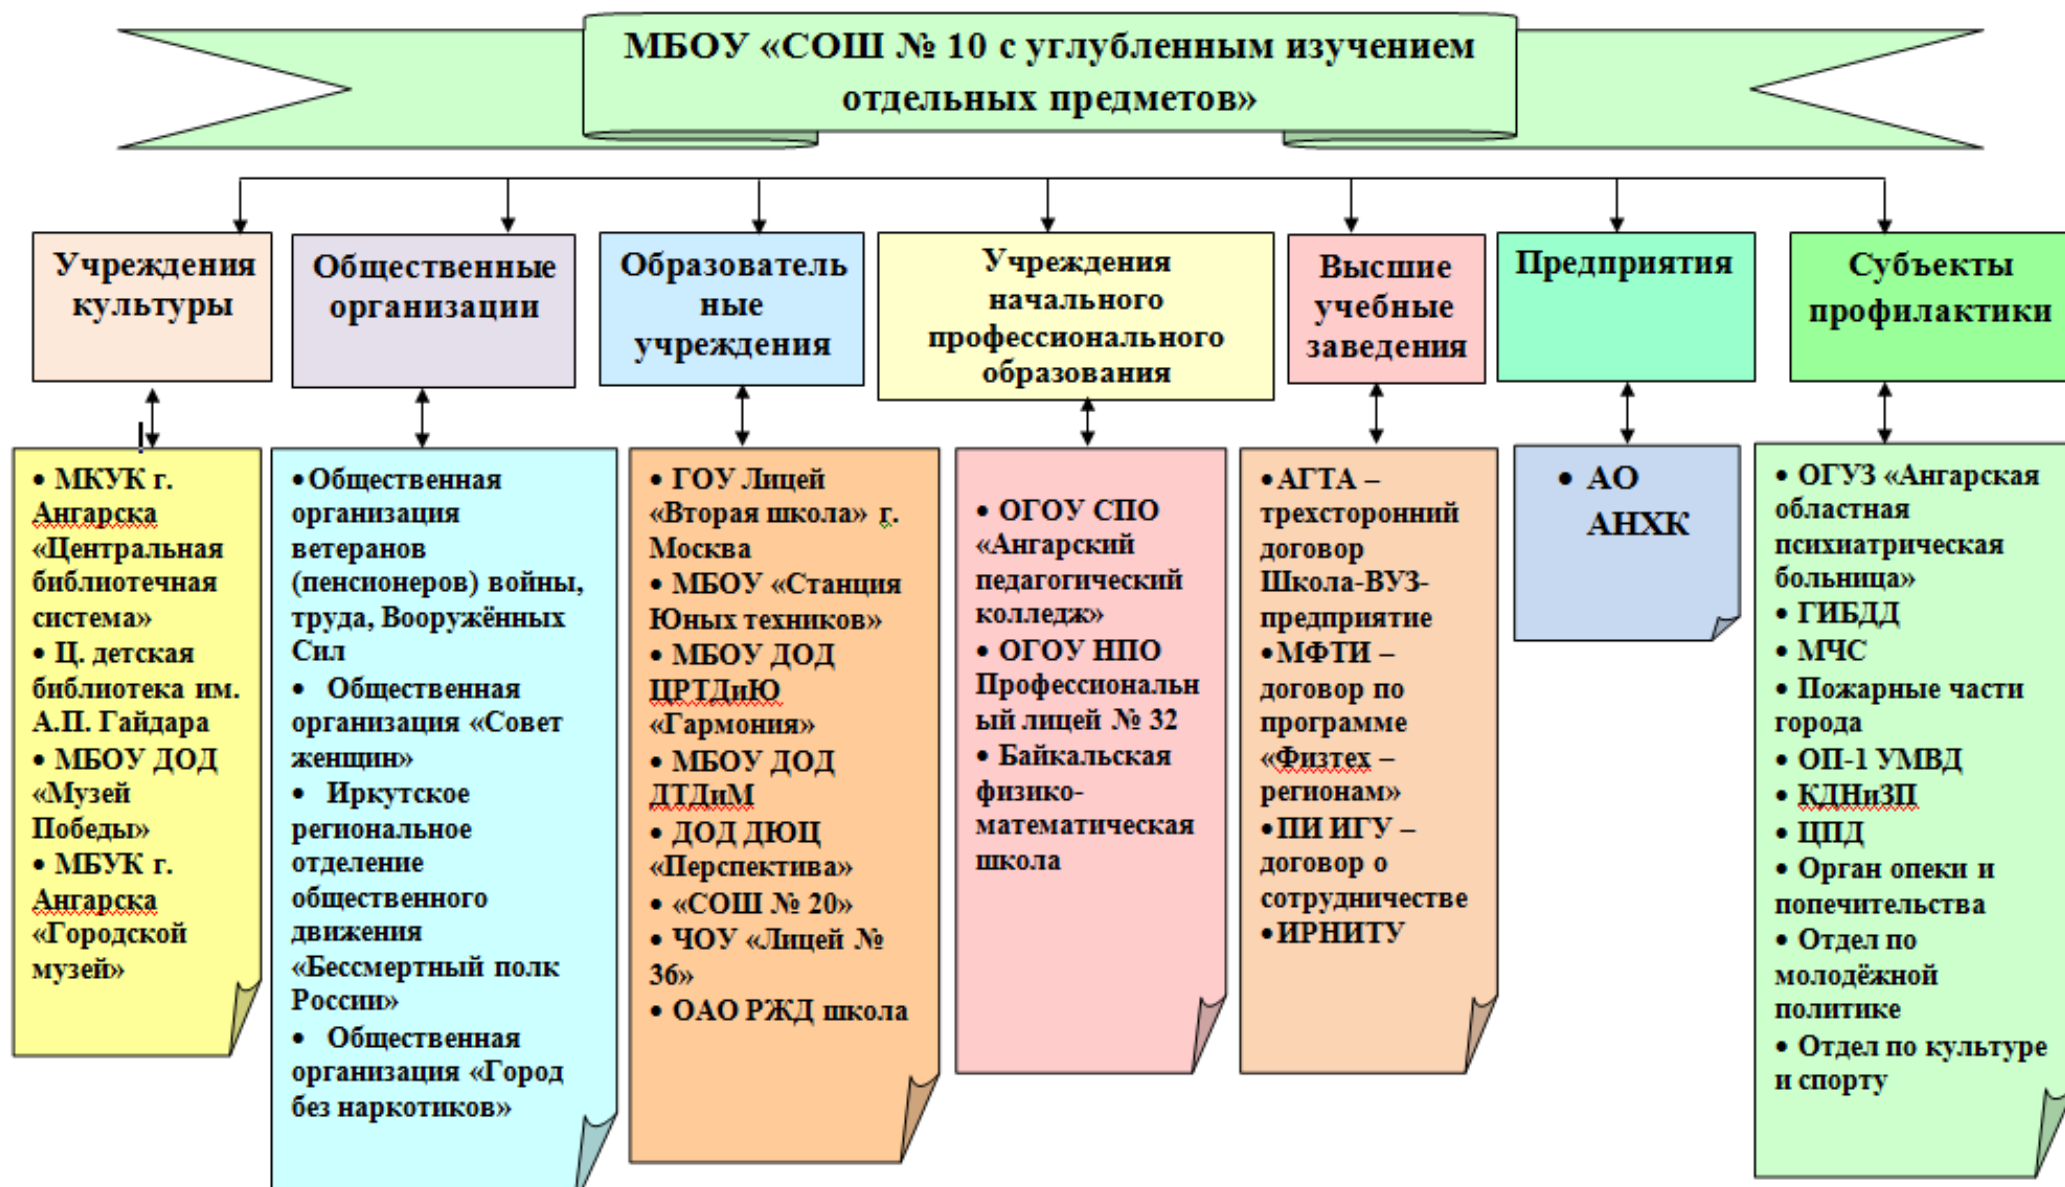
МБОУ «СОШ № 10 с углубленным изучением отдельных предметов»

Учреждения культуры

Общественные организации

Образовательные учреждения

Учреждения начального профессионального образования

Высшие учебные заведения

Предприятия

Субъекты профилактики

• МКУК г. Ангарска «Центральная библиотечная система»
• Ц. детская библиотека им. А.П. Гайдара
• МБОУ ДОД «Музей Победы»
• МБУК г. Ангарска «Городской музей»

• Общественная организация ветеранов (пенсионеров) войны, труда, Вооружённых Сил
• Общественная организация «Совет женщин»
• Иркутское региональное отделение общественного движения «Бессмертный полк России»
• Общественная организация «Город без наркотиков»

• ГОУ Лицей «Вторая школа» г. Москва
• МБОУ «Станция Юных техников»
• МБОУ ДОД ЦРТДиЮ «Гармония»
• МБОУ ДОД ДТДиМ
• ДОД ДЮЦ «Перспектива»
• «СОШ № 20»
• ЧОУ «Лицей № 36»
• ОАО РЖД школа

• ОГОУ СПО «Ангарский педагогический колледж»
• ОГОУ НПО Профессиональный лицей № 32
• Байкальская физико-математическая школа

• АГТА – трехсторонний договор Школа-ВУЗ-предприятие
• МФТИ – договор по программе «Физтех – регионам»
• ПИ ИГУ – договор о сотрудничестве
• ИРНИТУ

• АО АНХК

• ОГУЗ «Ангарская областная психиатрическая больница»
• ГИБДД
• МЧС
• Пожарные части города
• ОП-1 УМВД
• КДНиЗП
• ЦПД
• Орган опеки и попечительства
• Отдел по молодёжной политике
• Отдел по культуре и спорту